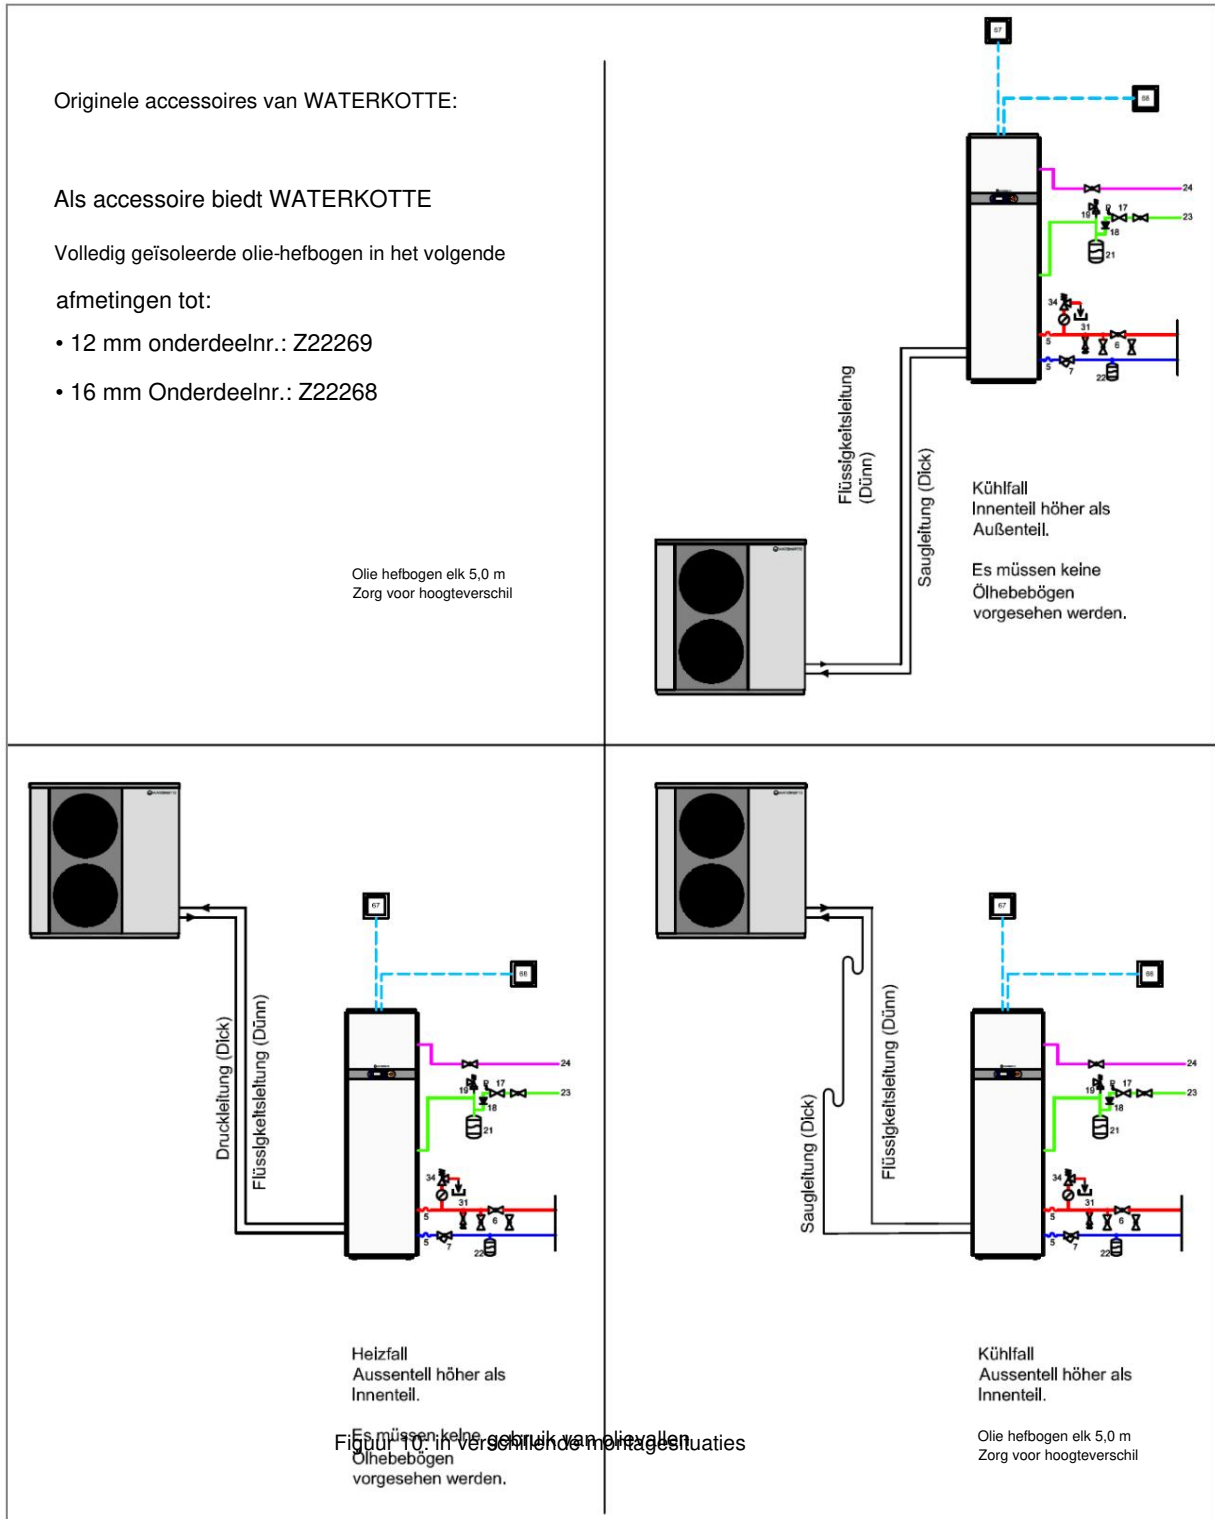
Originele accessoires van WATERKOTTE:

Als accessoire biedt WATERKOTTE

Volledig geïsoleerde olie-hefbogen in het volgende

afmetingen tot:

• 12 mm onderdeelnr.: Z22269

• 16 mm Onderdeelnr.: Z22268

Olie hefbogen elk 5,0 m
Zorg voor hoogteverschil

67

68

24

19 17

23

18

21

34

31

5 6

5 7

22

Flüssigkeitsleitung (Dünn)

Saugleitung (Dick)

Kühlfall
Innenteil höher als Außenteil.

Es müssen keine Ölhebebögen vorgesehen werden.

67

68

24

19 17

23

18

21

34

31

5 6

5 7

22

Druckleitung (Dick)

Flüssigkeitsleitung (Dünn)

Heizfall
Aussenteil höher als Innenteil.

Es müssen keine Ölhebebögen vorgesehen werden.

Figuur 10: in verschillende montagesituaties gebruik van olievallen

67

68

24

19 17

23

18

21

34

31

5 6

5 7

22

Saugleitung (Dick)

Flüssigkeitsleitung (Dünn)

Kühlfall
Aussenteil höher als Innenteil.

Olie hefbogen elk 5,0 m
Zorg voor hoogteverschil